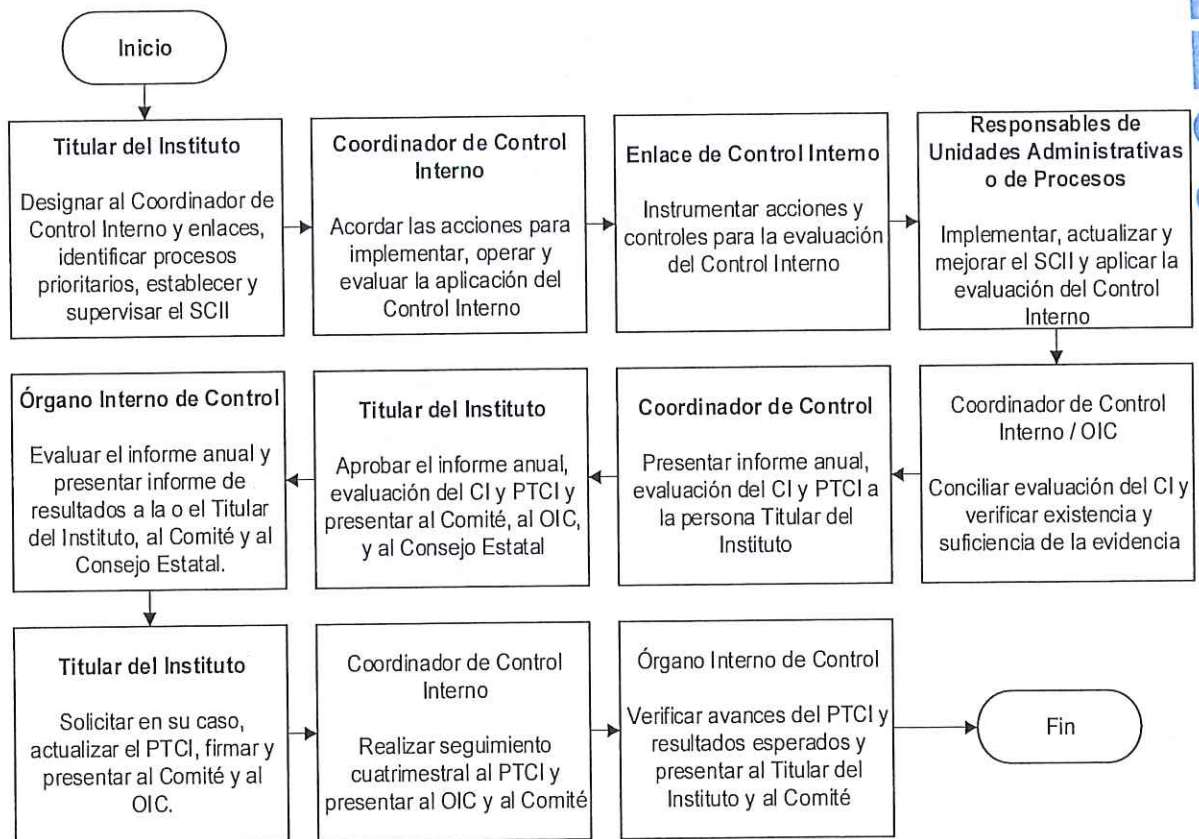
Inicio

**Titular del Instituto**

Designar al Coordinador de Control Interno y enlaces, identificar procesos prioritarios, establecer y supervisar el SCII

**Coordinador de Control Interno**

Acordar las acciones para implementar, operar y evaluar la aplicación del Control Interno

**Enlace de Control Interno**

Instrumentar acciones y controles para la evaluación del Control Interno

**Responsables de Unidades Administrativas o de Procesos**

Implementar, actualizar y mejorar el SCII y aplicar la evaluación del Control Interno

Coordinador de Control Interno / OIC

Conciliar evaluación del CI y verificar existencia y suficiencia de la evidencia

**Coordinador de Control**

Presentar informe anual, evaluación del CI y PTCI a la persona Titular del Instituto

**Titular del Instituto**

Aprobar el informe anual, evaluación del CI y PTCI y presentar al Comité, al OIC, y al Consejo Estatal

**Órgano Interno de Control**

Evaluar el informe anual y presentar informe de resultados a la o el Titular del Instituto, al Comité y al Consejo Estatal.

**Titular del Instituto**

Solicitar en su caso, actualizar el PTCI, firmar y presentar al Comité y al OIC.

Coordinador de Control Interno

Realizar seguimiento cuatrimestral al PTCI y presentar al OIC y al Comité

Órgano Interno de Control

Verificar avances del PTCI y resultados esperados y presentar al Titular del Instituto y al Comité

Fin